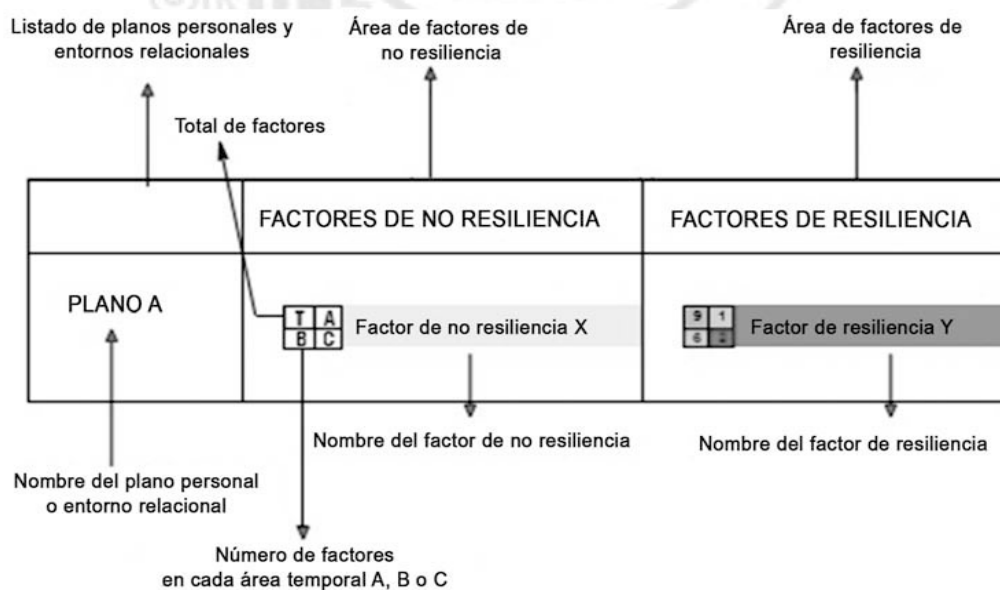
Listado de planos personales y entornos relacionales

Área de factores de no resiliencia

Área de factores de resiliencia

Total de factores

| | FACTORES DE NO RESILIENCIA | FACTORES DE RESILIENCIA |
|---|---|---|
| PLANO A | T A B C Factor de no resiliencia X | 9 1 6 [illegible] Factor de resiliencia Y |

Nombre del factor de no resiliencia

Nombre del factor de resiliencia

Nombre del plano personal o entorno relacional

Número de factores en cada área temporal A, B o C